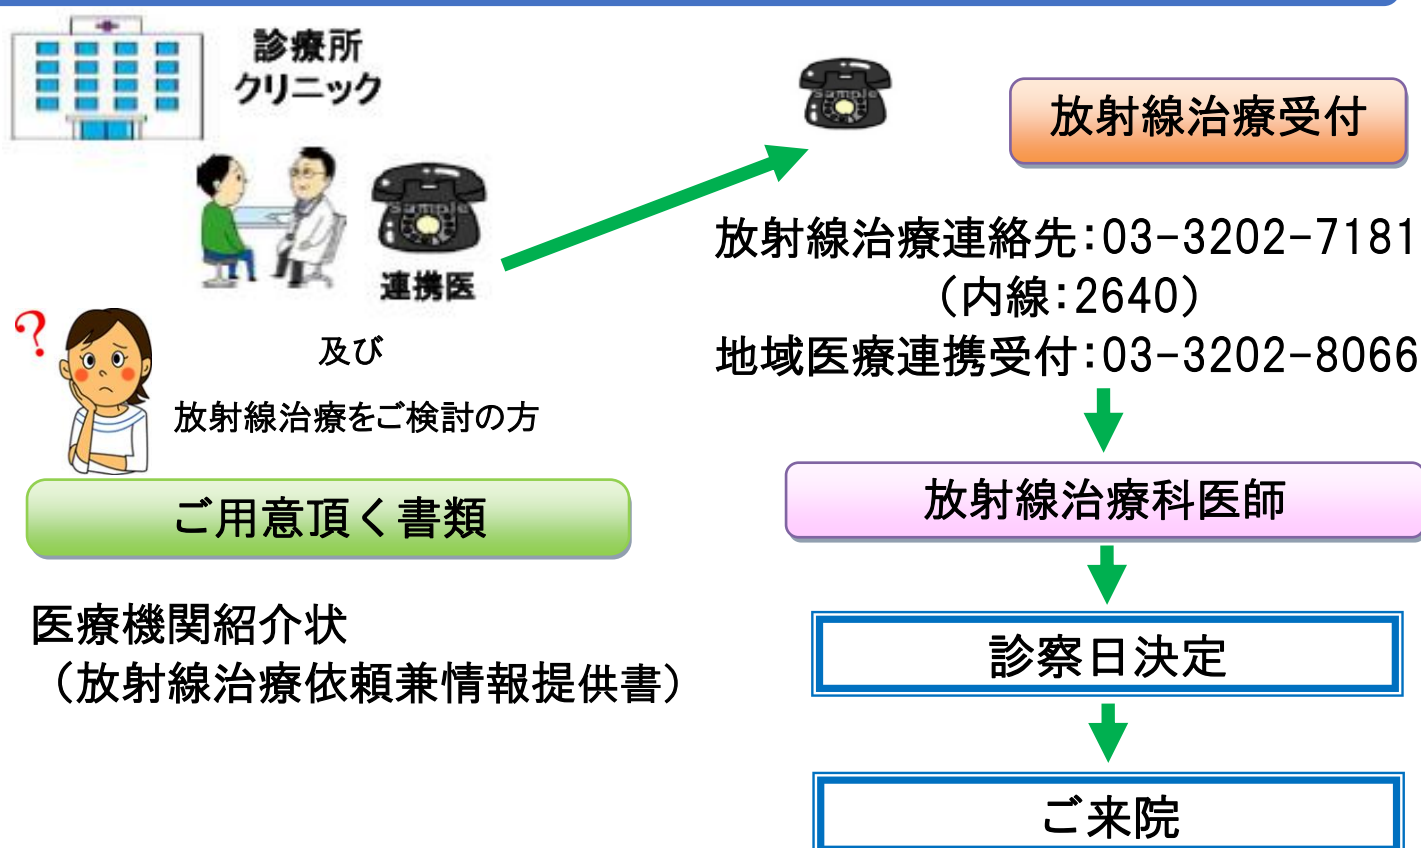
診療所
クリニック

連携医

及び

放射線治療をご検討の方

ご用意頂く書類

医療機関紹介状
（放射線治療依頼兼情報提供書）

放射線治療受付

放射線治療連絡先：03−3202−7181
（内線：2640）
地域医療連携受付：03−3202−8066

放射線治療科医師

診察日決定

ご来院